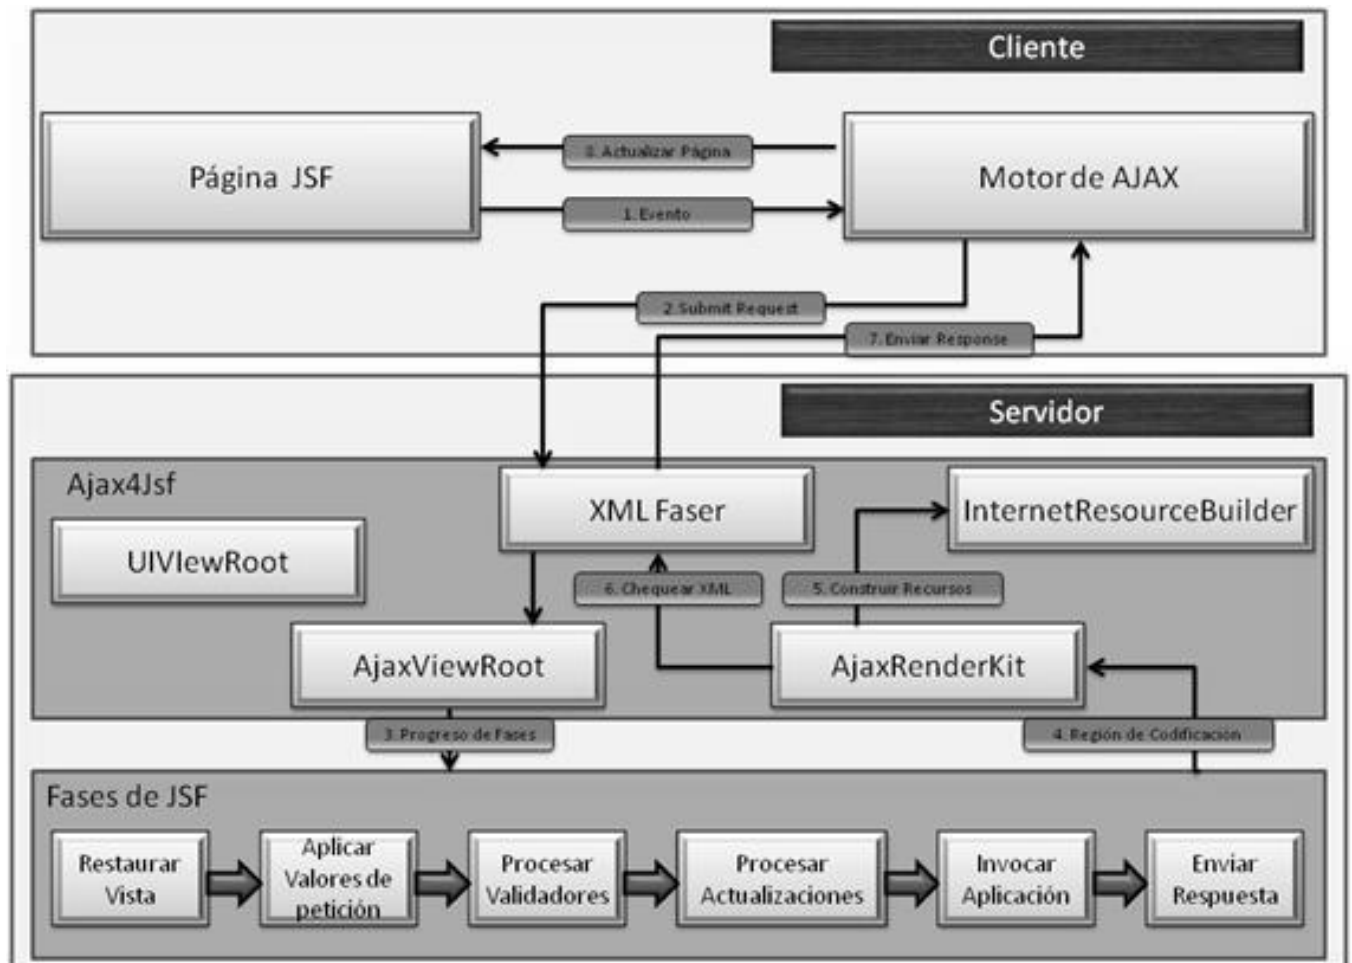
Cliente

Página JSF

8. Actualizar Página

1. Evento

Motor de AJAX

2. Submit Request

7. Enviar Response

Servidor

Ajax4Jsf

XML Faser

InternetResourceBuilder

UIVIewRoot

6. Chequear XML

5. Construir Recursos

AjaxViewRoot

AjaxRenderKit

3. Progreso de Fases

4. Región de Codificación

Fases de JSF

Restaurar Vista

Aplicar Valores de petición

Procesar Validadores

Procesar Actualizaciones

Invocar Aplicación

Enviar Respuesta